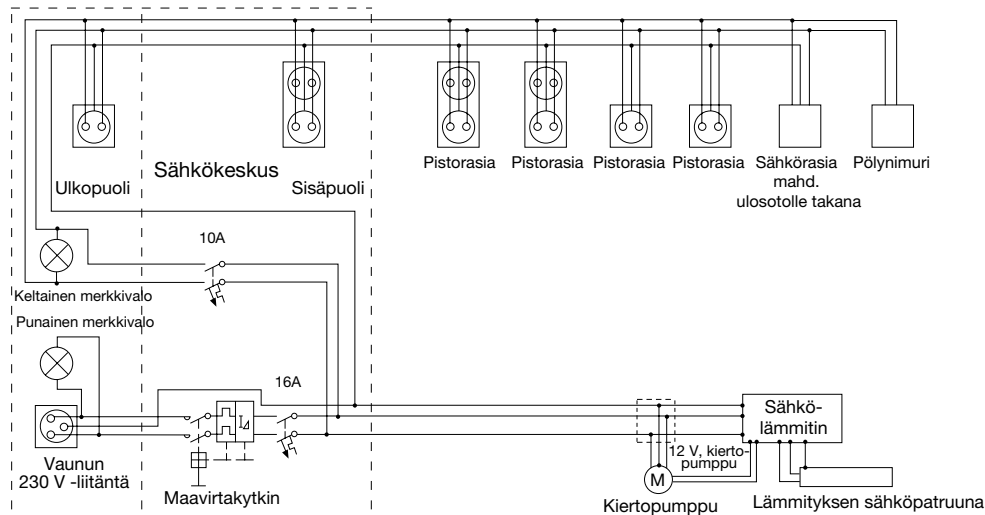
Sähkökeskus

Ulkopuoli

Sisäpuoli

Pistorasia

Pistorasia

Pistorasia

Pistorasia

Sähkörasia mahd. ulosotolle takana

Pölynimuri

10A

Keltainen merkkivalo

Punainen merkkivalo

16A

Vaunun 230 V -liitäntä

Maavirtakytkin

M

Kiertopumppu

12 V, kiertopumppu

Sähkölämmitin

Lämmityksen sähköpatruuna